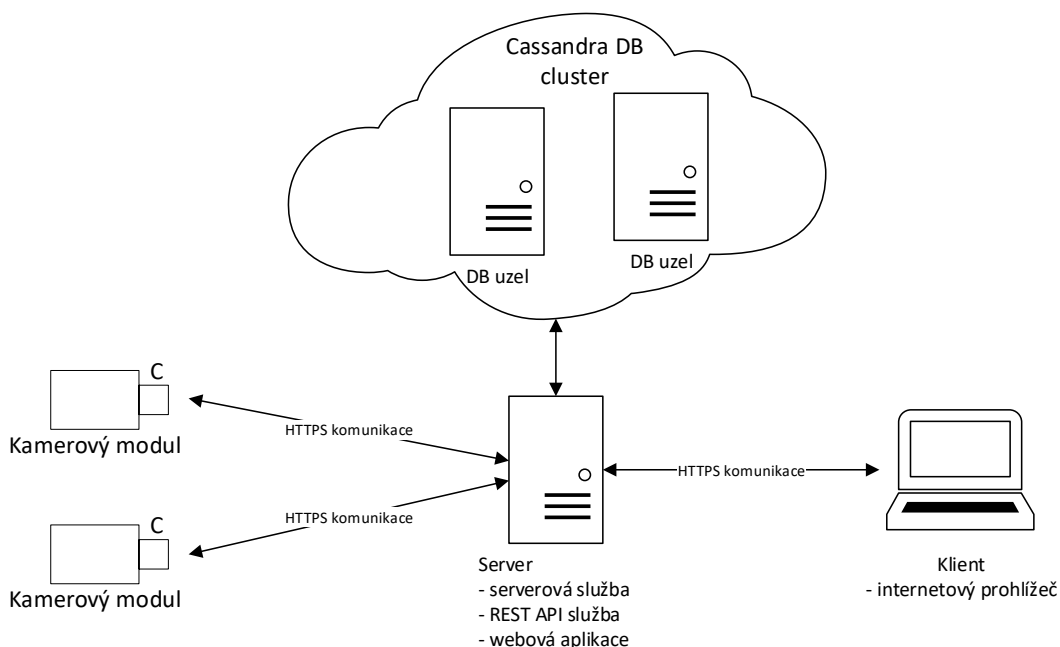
Cassandra DB cluster

DB uzel

DB uzel

C

Kamerový modul

HTTPS komunikace

HTTPS komunikace

C

Kamerový modul

HTTPS komunikace

Server
- serverová služba
- REST API služba
- webová aplikace

Klient
- internetový prohlížeč